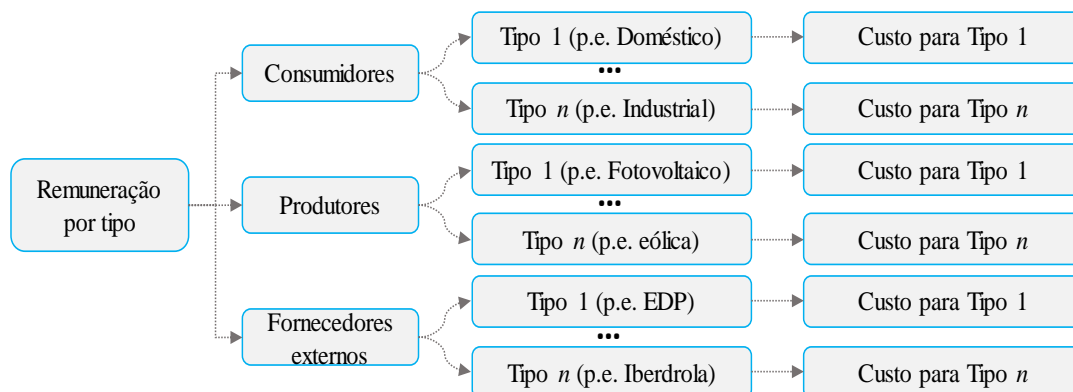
Remuneração por tipo

Consumidores

Tipo 1 (p.e. Doméstico)

•••

Tipo $n$ (p.e. Industrial)

Custo para Tipo 1

Custo para Tipo $n$

Produtores

Tipo 1 (p.e. Fotovoltaico)

•••

Tipo $n$ (p.e. eólica)

Custo para Tipo 1

Custo para Tipo $n$

Fornecedores externos

Tipo 1 (p.e. EDP)

•••

Tipo $n$ (p.e. Iberdrola)

Custo para Tipo 1

Custo para Tipo $n$